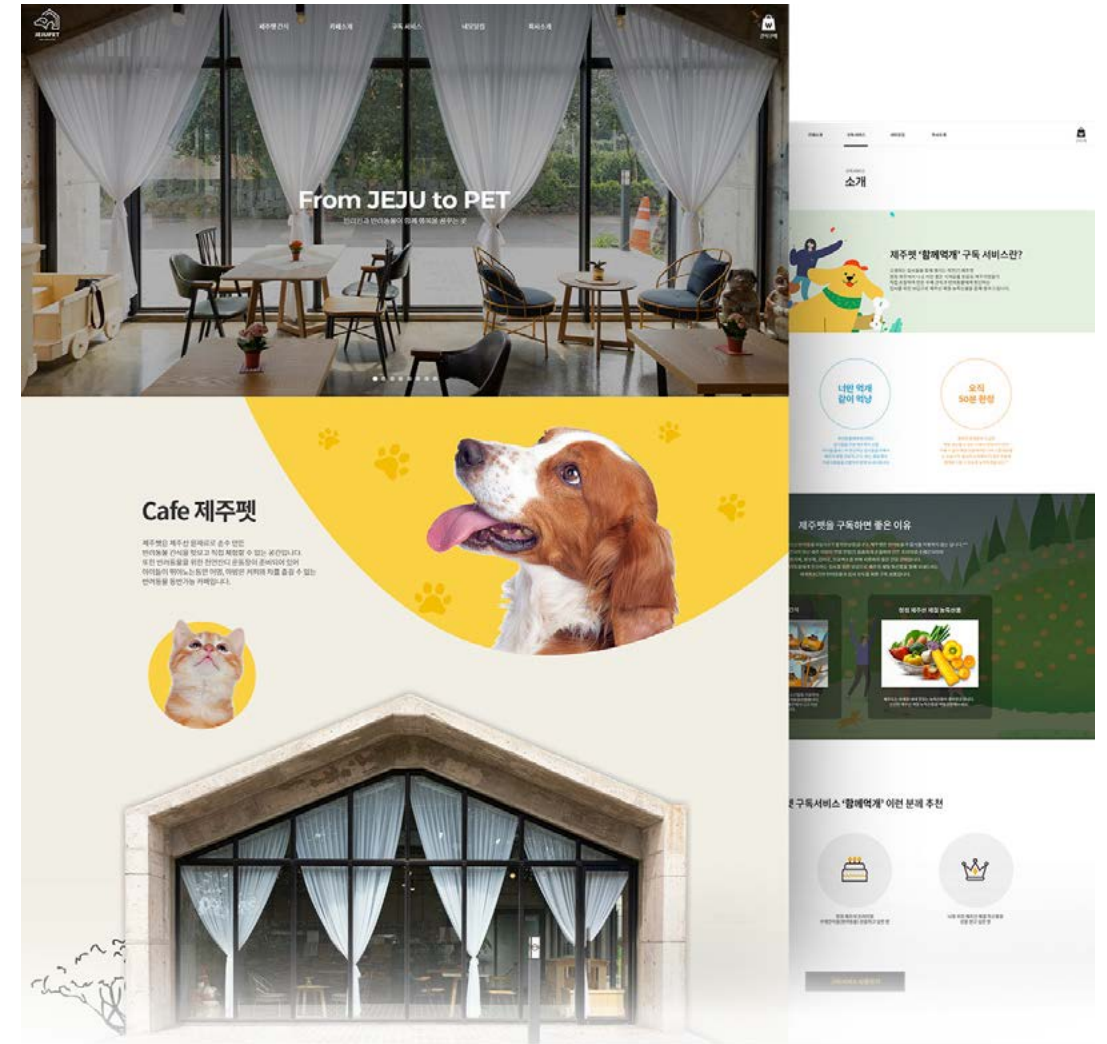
JEJUPET

제주펫 간식 카페소개 구독 서비스 네모닷컴 회사소개

장바구니

From JEJU to PET

반려인과 반려동물이 함께 행복을 공유하는 곳

Cafe 제주펫

제주펫은 제주산 원재료로 순수 만든 반려동물 간식을 맛보고 직접 체험할 수 있는 공간입니다. 또한 반려동물을 위한 천연잔디 운동장이 준비되어 있어 아이들이 뛰어노는동안 여유, 여유한 커피와 차를 즐길 수 있는 반려동물 동반가능 카페입니다.

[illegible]

소개

제주펫 '함께먹개' 구독 서비스란?

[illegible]

너만 먹게 같이 먹냥

오직 50분 한정

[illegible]

제주펫을 구독하면 좋은 이유

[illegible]

현지 제주산 재료 농축산물

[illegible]

구독서비스 '함께먹개' 이런 분께 추천

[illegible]

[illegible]